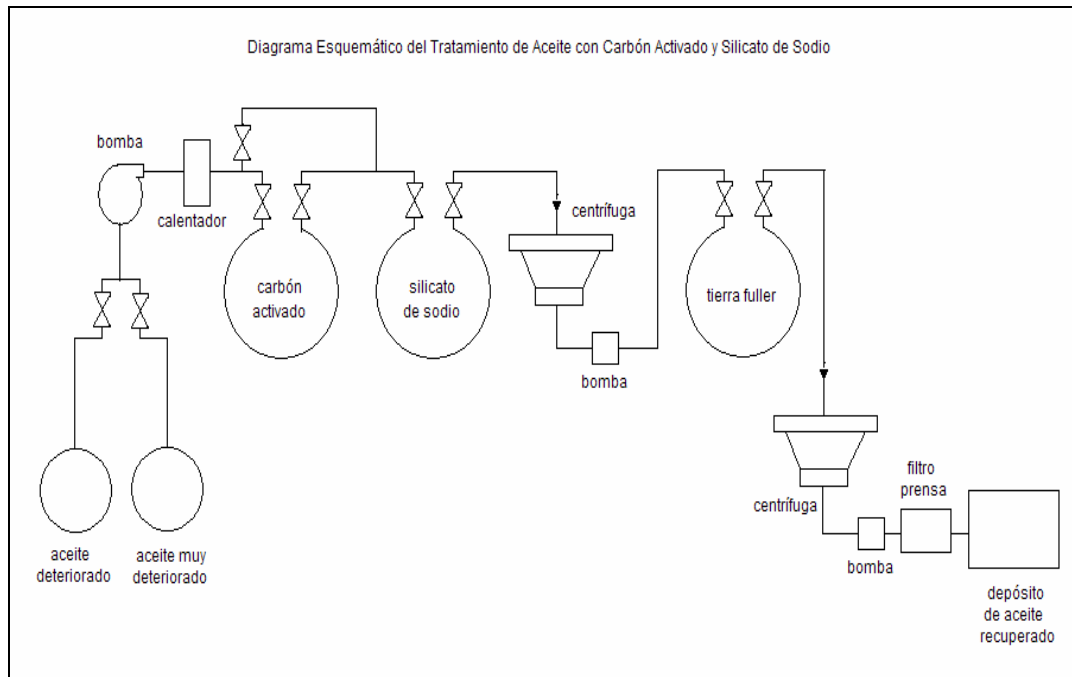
Diagrama Esquemático del Tratamiento de Aceite con Carbón Activado y Silicato de Sodio

bomba

calentador

carbón activado

silicato de sodio

centrífuga

bomba

tierra fuller

aceite deteriorado

aceite muy deteriorado

centrífuga

filtro prensa

bomba

depósito de aceite recuperado